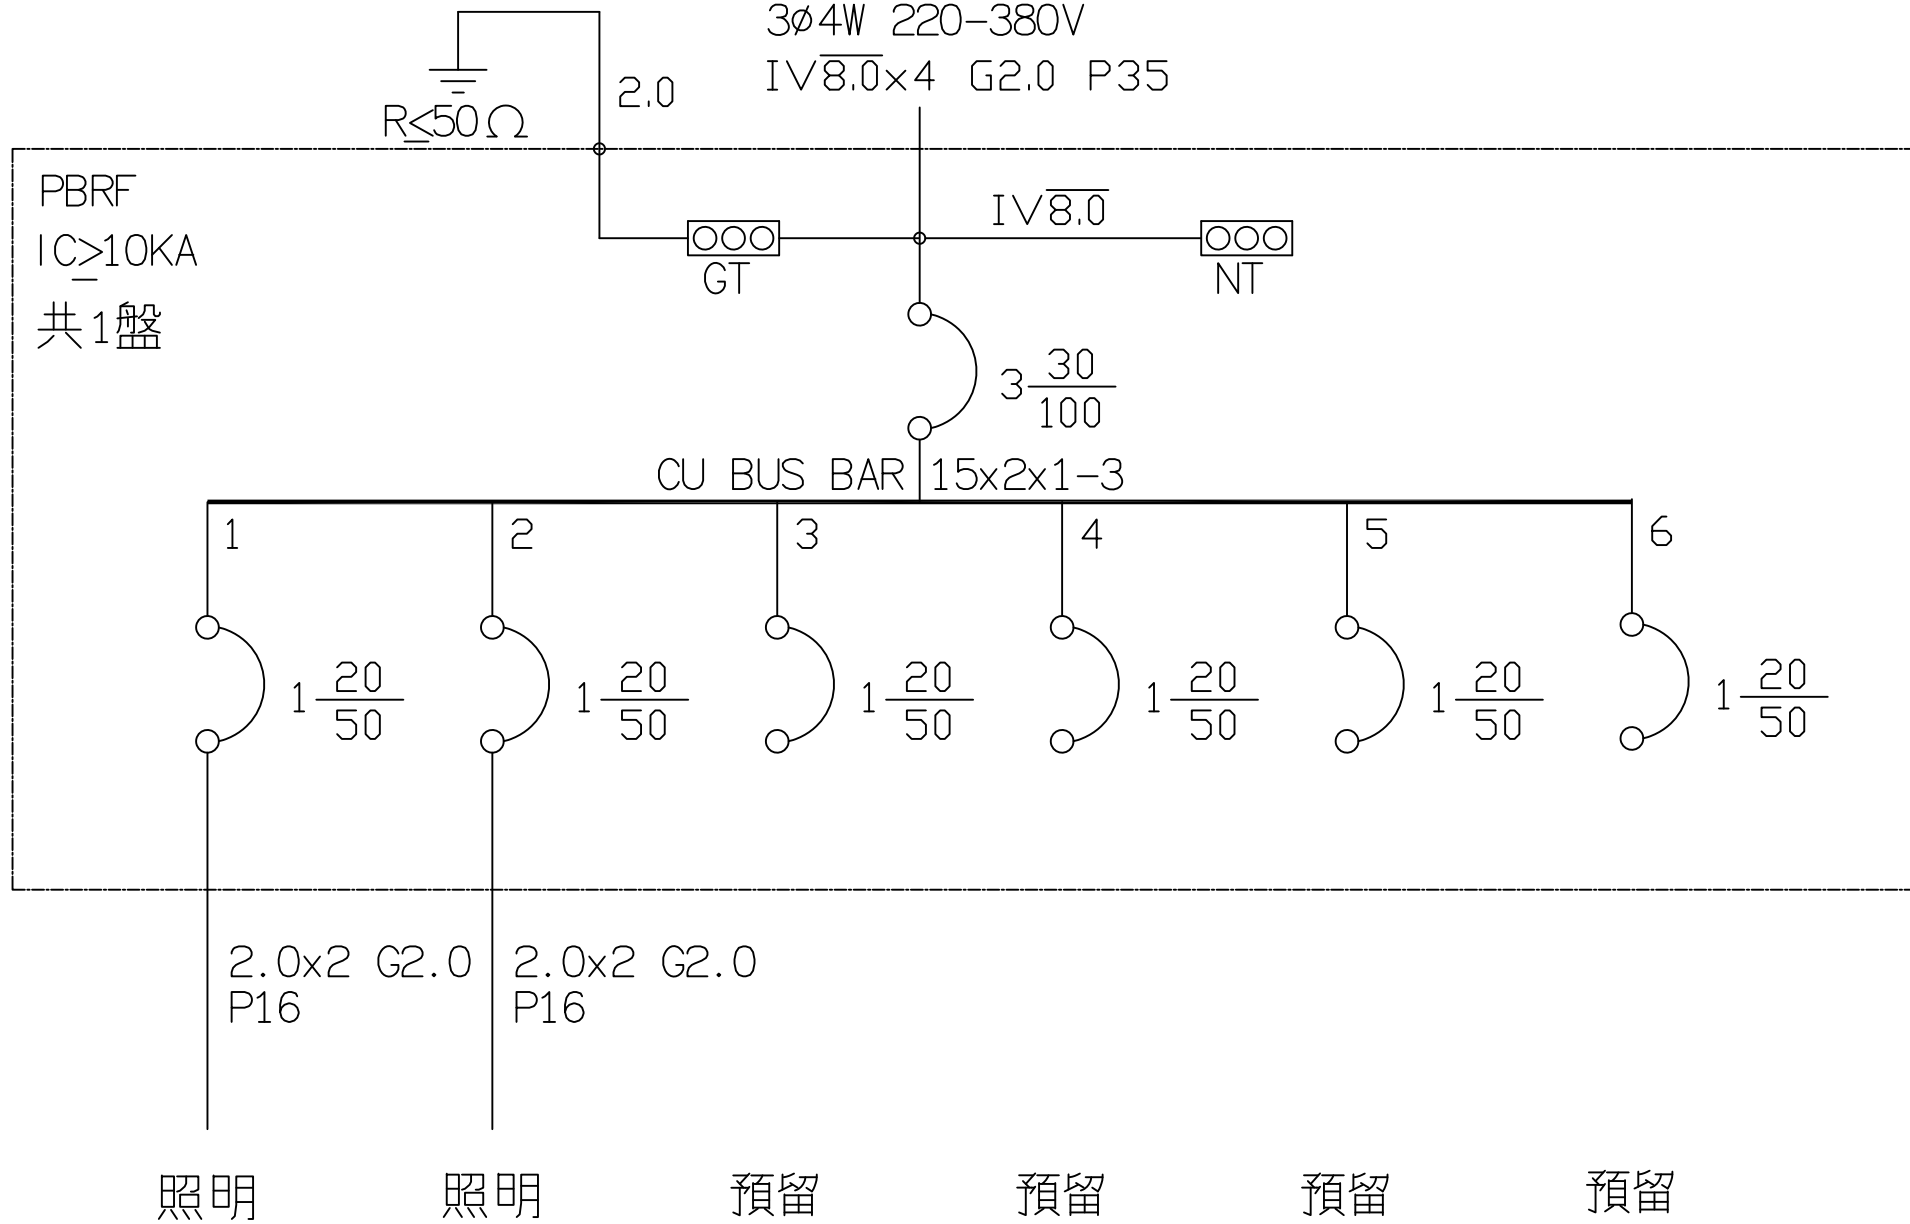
3ø4W 220-380V
IV$\overline{8.0}$x4 G2.0 P35

2.0

R≤50Ω

PBRF
IC≥10KA
共1盤

IV$\overline{8.0}$

GT

NT

3 $\frac{30}{100}$

CU BUS BAR 15x2x1-3

1

2

3

4

5

6

1 $\frac{20}{50}$

1 $\frac{20}{50}$

1 $\frac{20}{50}$

1 $\frac{20}{50}$

1 $\frac{20}{50}$

1 $\frac{20}{50}$

2.0x2 G2.0
P16

2.0x2 G2.0
P16

照明

照明

預留

預留

預留

預留